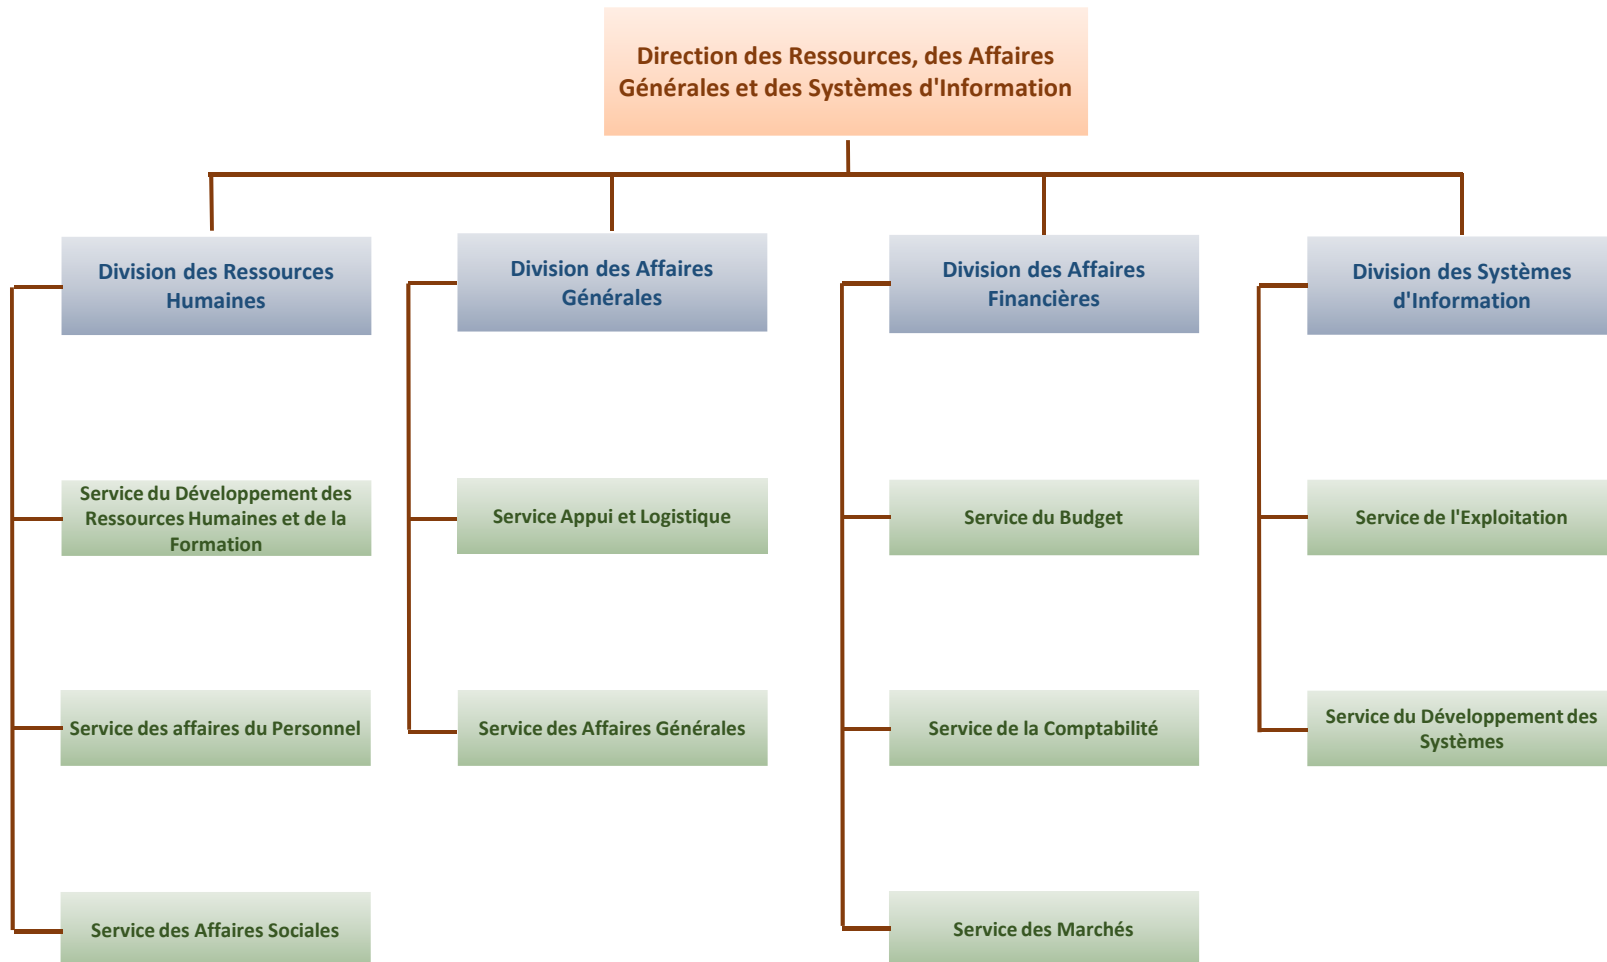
Direction des Ressources, des Affaires Générales et des Systèmes d'Information

Division des Ressources Humaines

Service du Développement des Ressources Humaines et de la Formation

Service des affaires du Personnel

Service des Affaires Sociales

Division des Affaires Générales

Service Appui et Logistique

Service des Affaires Générales

Division des Affaires Financières

Service du Budget

Service de la Comptabilité

Service des Marchés

Division des Systèmes d'Information

Service de l'Exploitation

Service du Développement des Systèmes